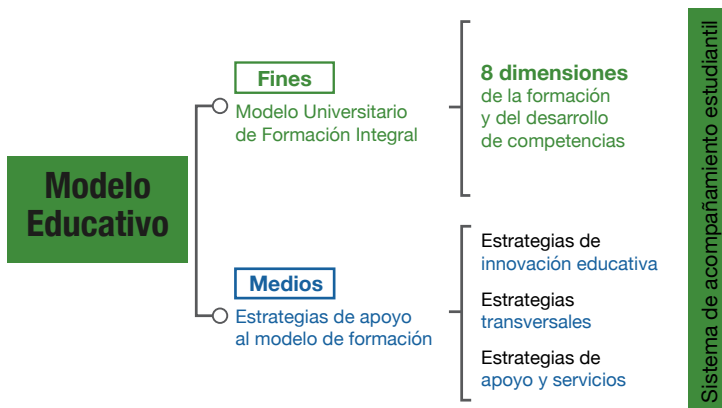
Modelo Educativo

Fines
Modelo Universitario de Formación Integral

8 dimensiones
de la formación y del desarrollo de competencias

Medios
Estrategias de apoyo al modelo de formación

Estrategias de innovación educativa

Estrategias transversales

Estrategias de apoyo y servicios

Sistema de acompañamiento estudiantil